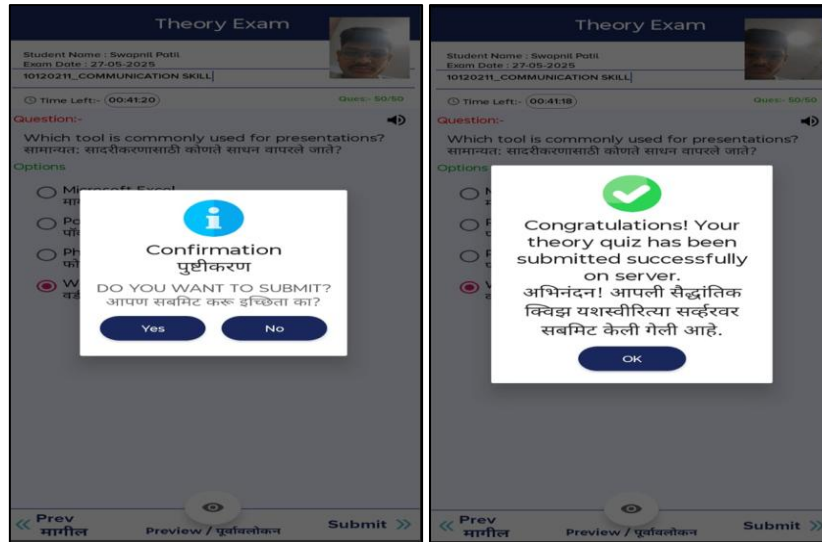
Theory Exam

Student Name : Swapnil Patil
Exam Date : 27-05-2025
10120211_COMMUNICATION SKILL

Time Left:- 00:41:20

Ques:- 50/50

Question:-

Which tool is commonly used for presentations?
सामान्यत: सादरीकरणासाठी कोणते साधन वापरले जाते?

Options

Microsoft Excel
मा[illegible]

Po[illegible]
पॉ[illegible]

Ph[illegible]
फो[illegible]

W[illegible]
वर्ड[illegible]

Confirmation
पुष्टीकरण
DO YOU WANT TO SUBMIT?
आपण सबमिट करू इच्छिता का?

Yes

No

Prev
मागील

Preview / पूर्वावलोकन

Submit

Theory Exam

Student Name : Swapnil Patil
Exam Date : 27-05-2025
10120211_COMMUNICATION SKILL

Time Left:- 00:41:18

Ques:- 50/50

Question:-

Which tool is commonly used for presentations?
सामान्यत: सादरीकरणासाठी कोणते साधन वापरले जाते?

Options

Congratulations! Your theory quiz has been submitted successfully on server.
अभिनंदन! आपली सैद्धांतिक क्विझ यशस्वीरित्या सर्व्हरवर सबमिट केली गेली आहे.

OK

Prev
मागील

Preview / पूर्वावलोकन

Submit